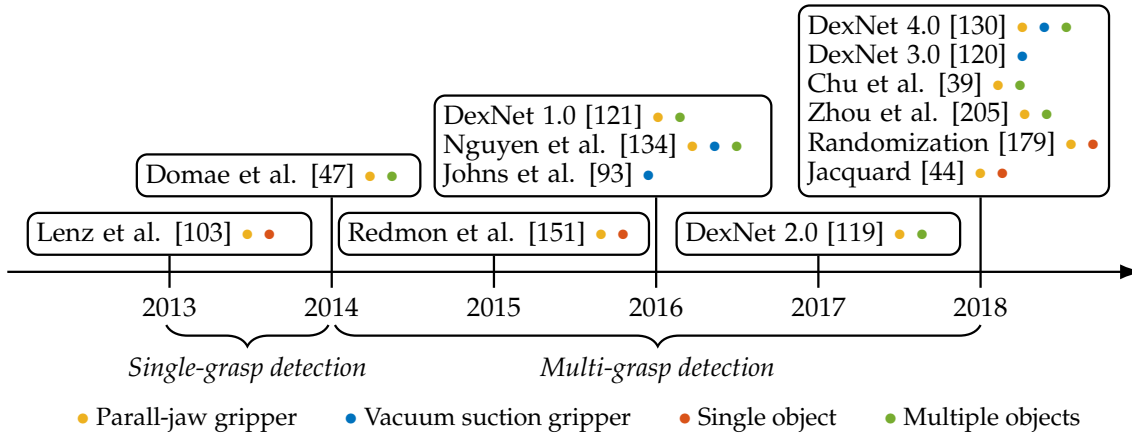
DexNet 4.0 [130]
DexNet 3.0 [120]
Chu et al. [39]
Zhou et al. [205]
Randomization [179]
Jacquard [44]

DexNet 1.0 [121]
Nguyen et al. [134]
Johns et al. [93]

Domae et al. [47]

Lenz et al. [103]

Redmon et al. [151]

DexNet 2.0 [119]

2013 2014 2015 2016 2017 2018

*Single-grasp detection*

*Multi-grasp detection*

Parall-jaw gripper Vacuum suction gripper Single object Multiple objects